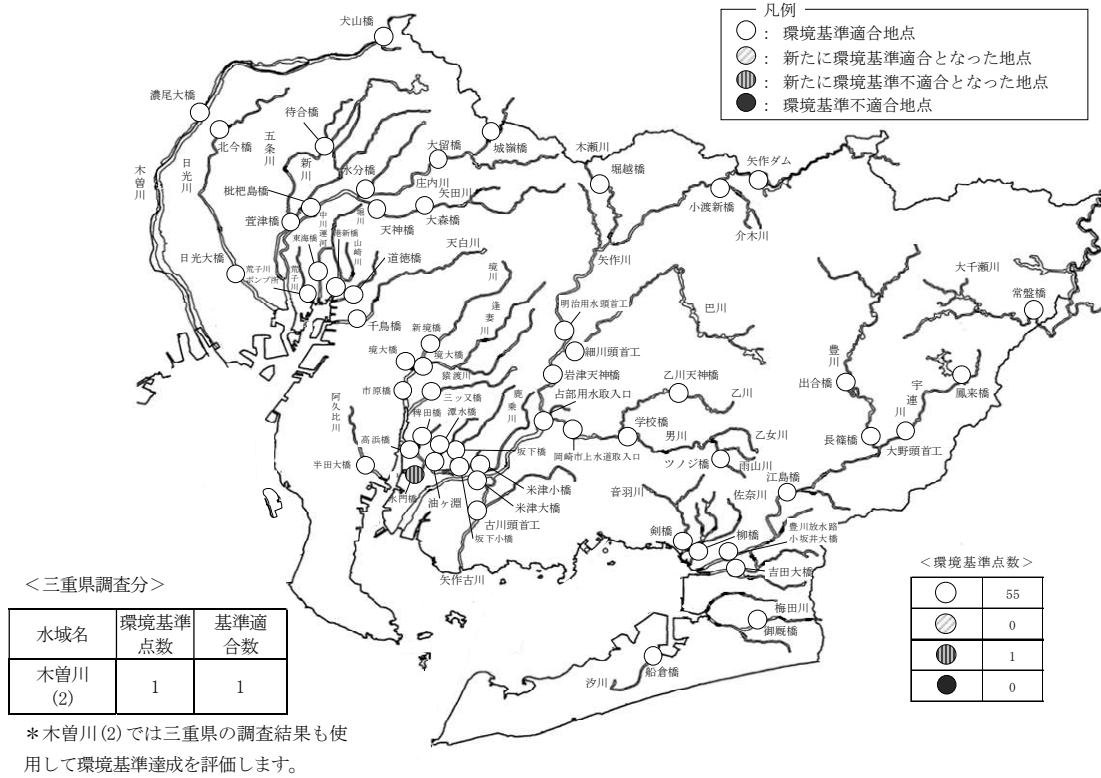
凡例
○：環境基準適合地点
◎：新たに環境基準適合となった地点
◍：新たに環境基準不適合となった地点
●：環境基準不適合地点

犬山橋
濃尾大橋
北今橋
五条川
待合橋
新川
木曽川
日光川
枇杷島橋
萱津橋
水分橋
大留橋
城嶺橋
庄内川
矢田川
天神橋
大森橋
中川運河
堀川
東海橋
港新橋
山崎川
天白川
道徳橋
日光大橋
荒子川ポンプ所
荒子川
千鳥橋
木瀬川
堀越橋
矢作ダム
小渡新橋
介木川
矢作川
境川
逢妻川
明治用水頭首工
巴川
大千瀬川
常盤橋
新境橋
境大橋
境大橋
猿渡川
細川頭首工
岩津天神橋
市原橋
三ッ又橋
鹿乗川
占部用水取入口
乙川天神橋
乙川
豊川
出合橋
宇連川
鳳来橋
阿久比川
高浜橋
半田大橋
稗田橋
衣浦橋
潭水橋
坂下橋
岡崎市上水道取入口
学校橋
男川
乙女川
長篠橋
大野頭首工
米津小橋
米津大橋
油ヶ淵
古川頭首工
坂下小橋
ツノジ橋
雨山川
音羽川
佐奈川
江島橋
剣橋
柳橋
豊川放水路
小坂井大橋
吉田大橋
矢作古川
梅田川
御厩橋
船倉橋
汐川

＜三重県調査分＞
| 水域名 | 環境基準点数 | 基準適合数 |
|---|---|---|
| 木曽川(2) | 1 | 1 |

＊木曽川(2)では三重県の調査結果も使用して環境基準達成を評価します。

＜環境基準点数＞
| ○ | 55 |
|---|---|
| ◎ | 0 |
| ◍ | 1 |
| ● | 0 |